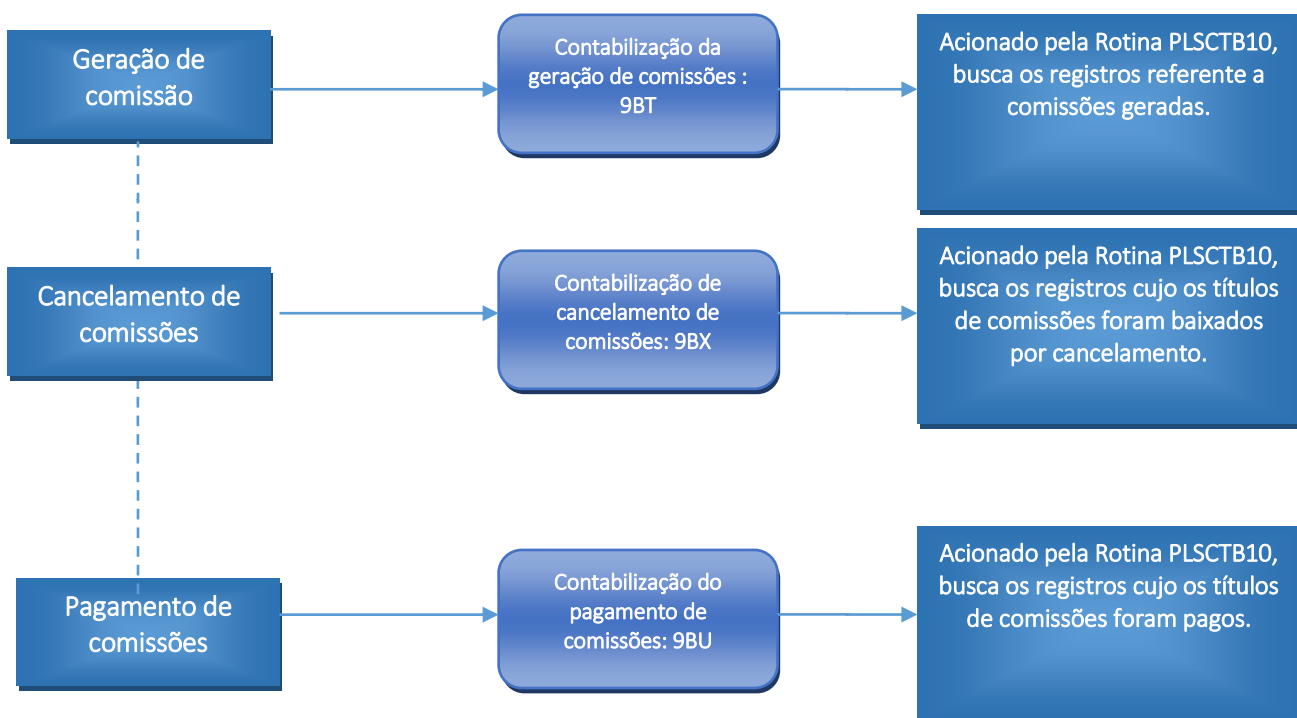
Geração de comissão

Contabilização da geração de comissões : 9BT

Acionado pela Rotina PLSCTB10, busca os registros referente a comissões geradas.

Cancelamento de comissões

Contabilização de cancelamento de comissões: 9BX

Acionado pela Rotina PLSCTB10, busca os registros cujo os títulos de comissões foram baixados por cancelamento.

Pagamento de comissões

Contabilização do pagamento de comissões: 9BU

Acionado pela Rotina PLSCTB10, busca os registros cujo os títulos de comissões foram pagos.